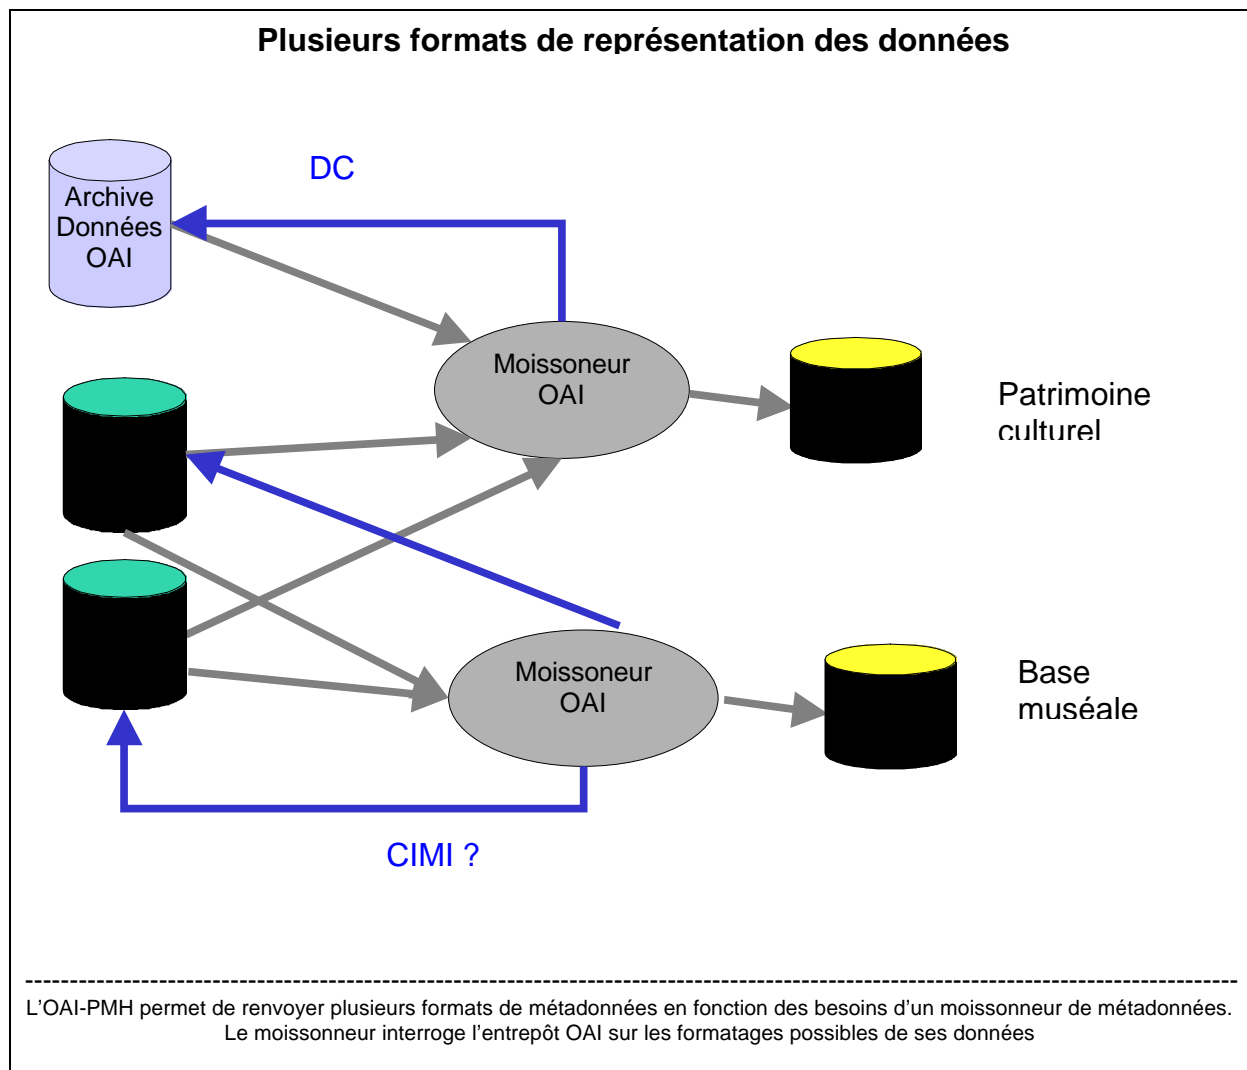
Plusieurs formats de représentation des données

DC

Archive Données OAI

Moissoneur OAI

Patrimoine culturel

Moissoneur OAI

Base muséale

CIMI ?

L'OAI-PMH permet de renvoyer plusieurs formats de métadonnées en fonction des besoins d'un moissonneur de métadonnées. Le moissonneur interroge l'entrepôt OAI sur les formatages possibles de ses données